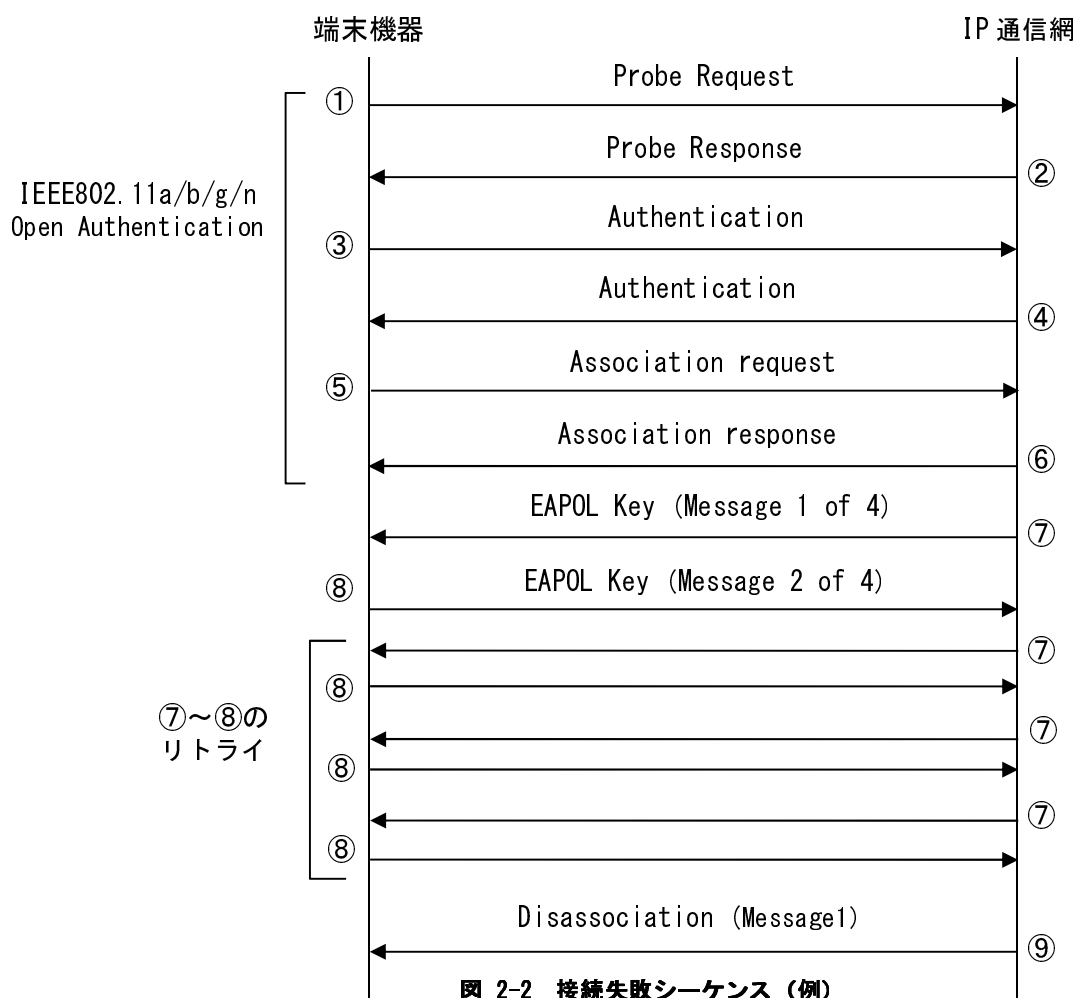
端末機器

IP 通信網

IEEE802.11a/b/g/n Open Authentication

① Probe Request

Probe Response ②

③ Authentication

Authentication ④

⑤ Association request

Association response ⑥

EAPOL Key (Message 1 of 4) ⑦

⑧ EAPOL Key (Message 2 of 4)

⑦～⑧の リトライ

⑦

⑧

⑦

⑧

⑦

⑧

Disassociation (Message1) ⑨

図 2-2 接続失敗シーケンス (例)